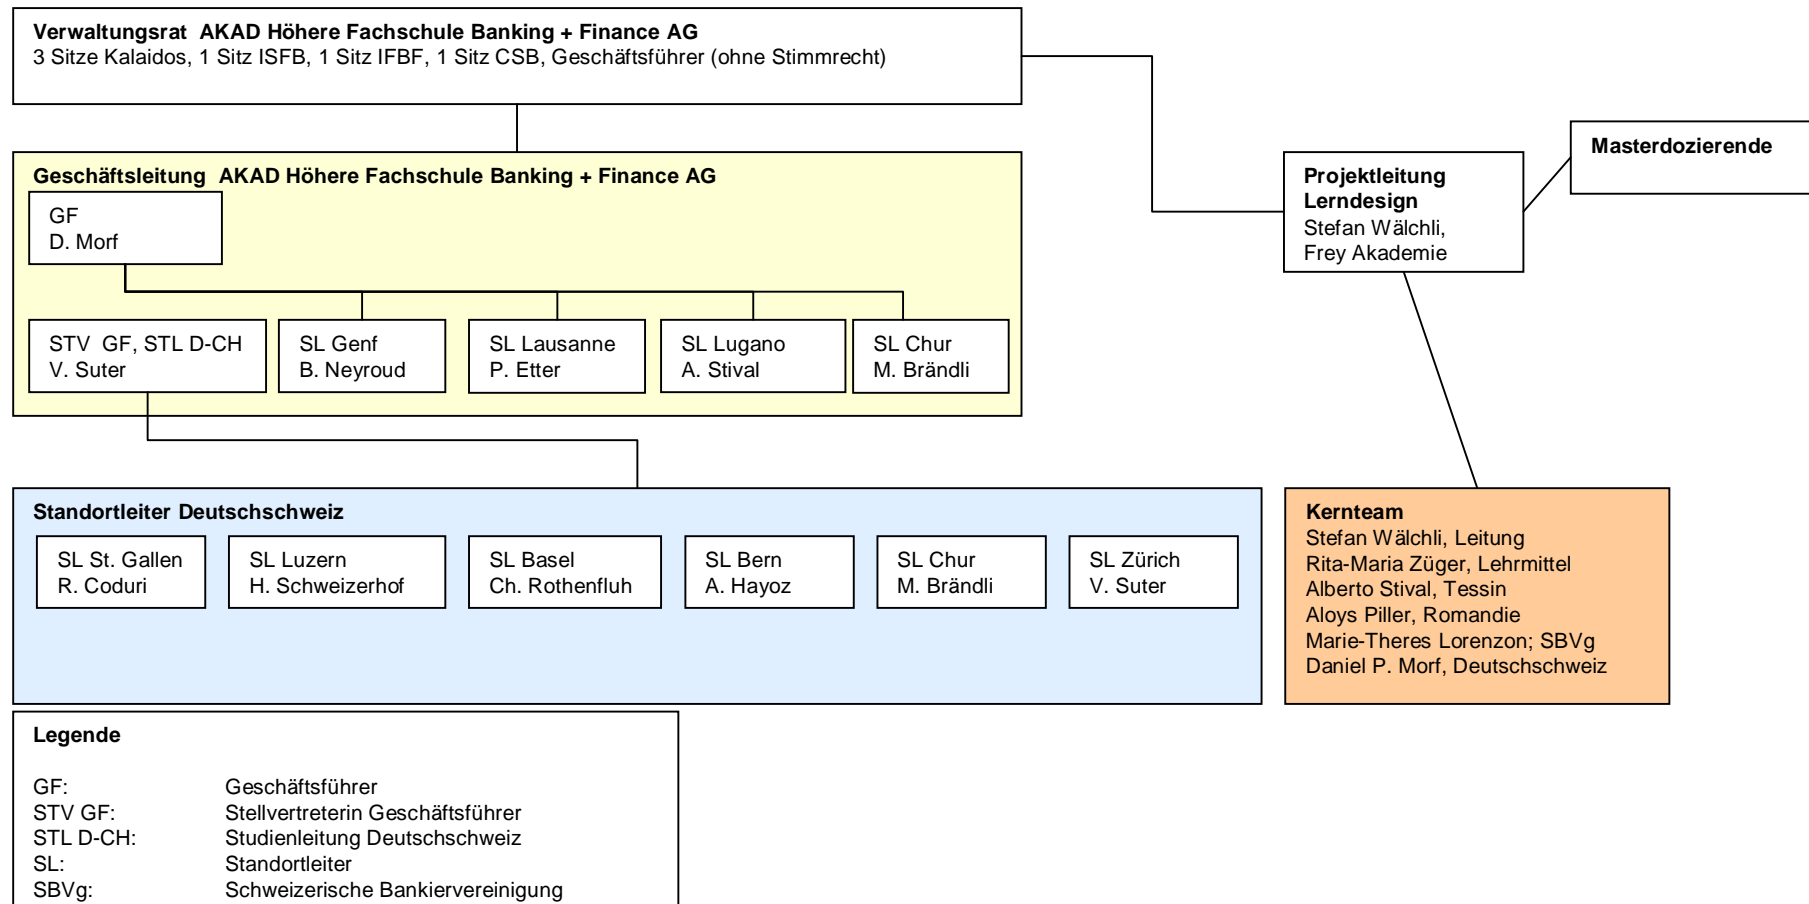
**Verwaltungsrat AKAD Höhere Fachschule Banking + Finance AG**
3 Sitze Kalaidos, 1 Sitz ISFB, 1 Sitz IFBF, 1 Sitz CSB, Geschäftsführer (ohne Stimmrecht)

**Geschäftsleitung AKAD Höhere Fachschule Banking + Finance AG**

GF
D. Morf

STV GF, STL D-CH
V. Suter

SL Genf
B. Neyroud

SL Lausanne
P. Etter

SL Lugano
A. Stival

SL Chur
M. Brändli

**Projektleitung Lerndesign**
Stefan Wälchli,
Frey Akademie

**Masterdozierende**

**Standortleiter Deutschschweiz**

SL St. Gallen
R. Coduri

SL Luzern
H. Schweizerhof

SL Basel
Ch. Rothenfluh

SL Bern
A. Hayoz

SL Chur
M. Brändli

SL Zürich
V. Suter

**Kernteam**
Stefan Wälchli, Leitung
Rita-Maria Züger, Lehrmittel
Alberto Stival, Tessin
Aloys Piller, Romandie
Marie-Theres Lorenzon; SBVg
Daniel P. Morf, Deutschschweiz

**Legende**

| | |
|---|---|
| GF: | Geschäftsführer |
| STV GF: | Stellvertreterin Geschäftsführer |
| STL D-CH: | Studienleitung Deutschschweiz |
| SL: | Standortleiter |
| SBVg: | Schweizerische Bankiervereinigung |